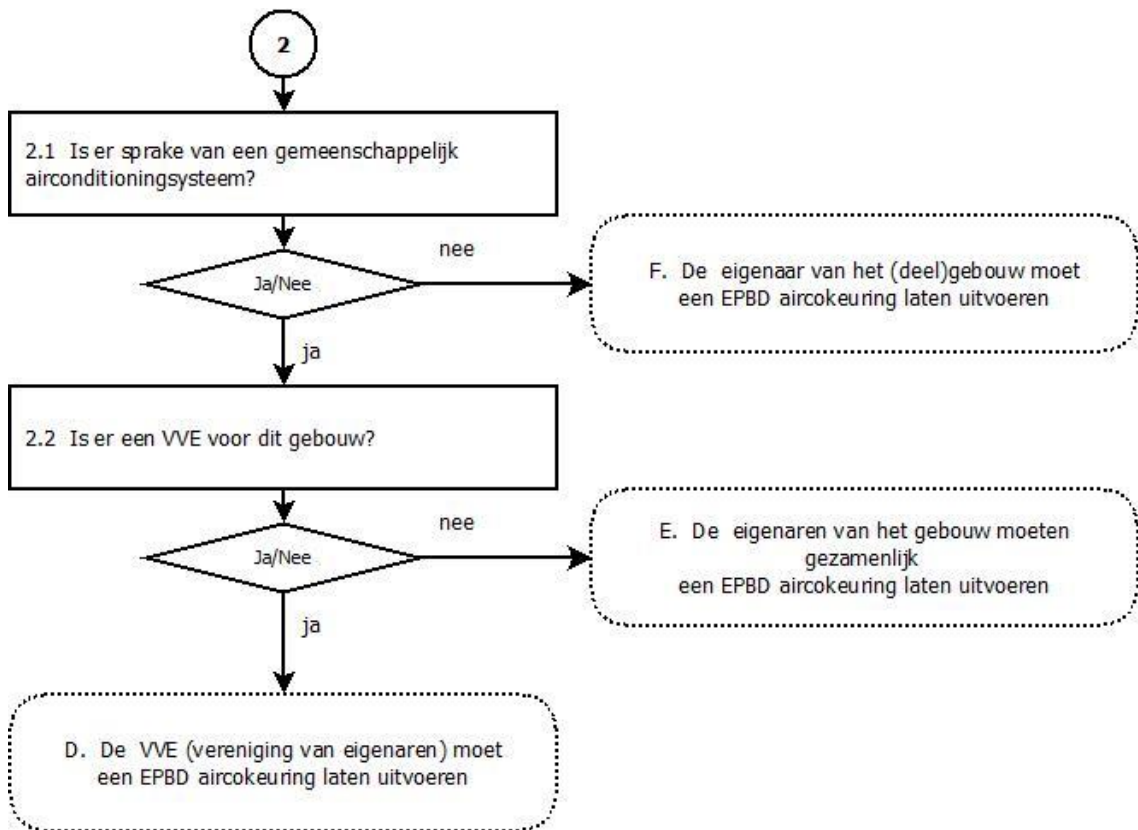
2

2.1 Is er sprake van een gemeenschappelijk airconditioningsysteem?

Ja/Nee

nee

F. De eigenaar van het (deel)gebouw moet een EPBD aircokeuring laten uitvoeren

ja

2.2 Is er een VVE voor dit gebouw?

Ja/Nee

nee

E. De eigenaren van het gebouw moeten gezamenlijk een EPBD aircokeuring laten uitvoeren

ja

D. De VVE (vereniging van eigenaren) moet een EPBD aircokeuring laten uitvoeren